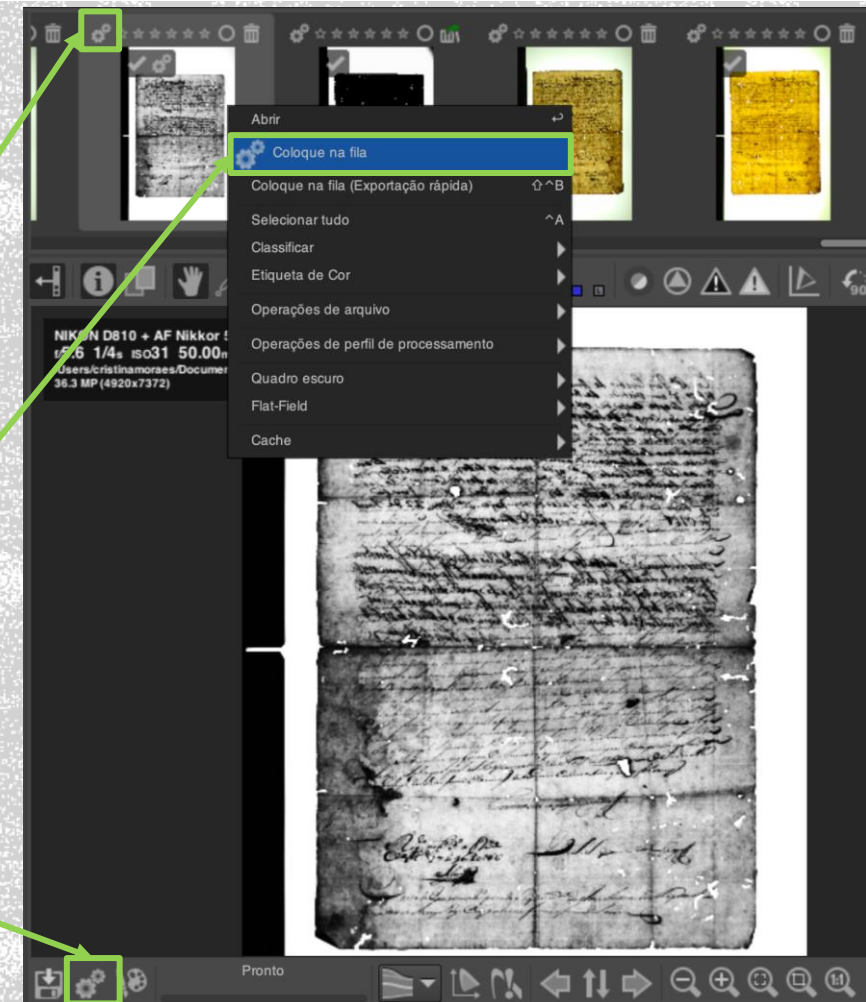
Abrir
Coloque na fila
Coloque na fila (Exportação rápida) ⇧^B
Selecionar tudo ^A
Classificar
Etiqueta de Cor
Operações de arquivo
Operações de perfil de processamento
Quadro escuro
Flat-Field
Cache

NIKON D810 + AF Nikkor 5
f5.6 1/4s ISO31 50.00m
Users/cristinamoraes/Documen
36.3 MP (4920x7372)

Pronto